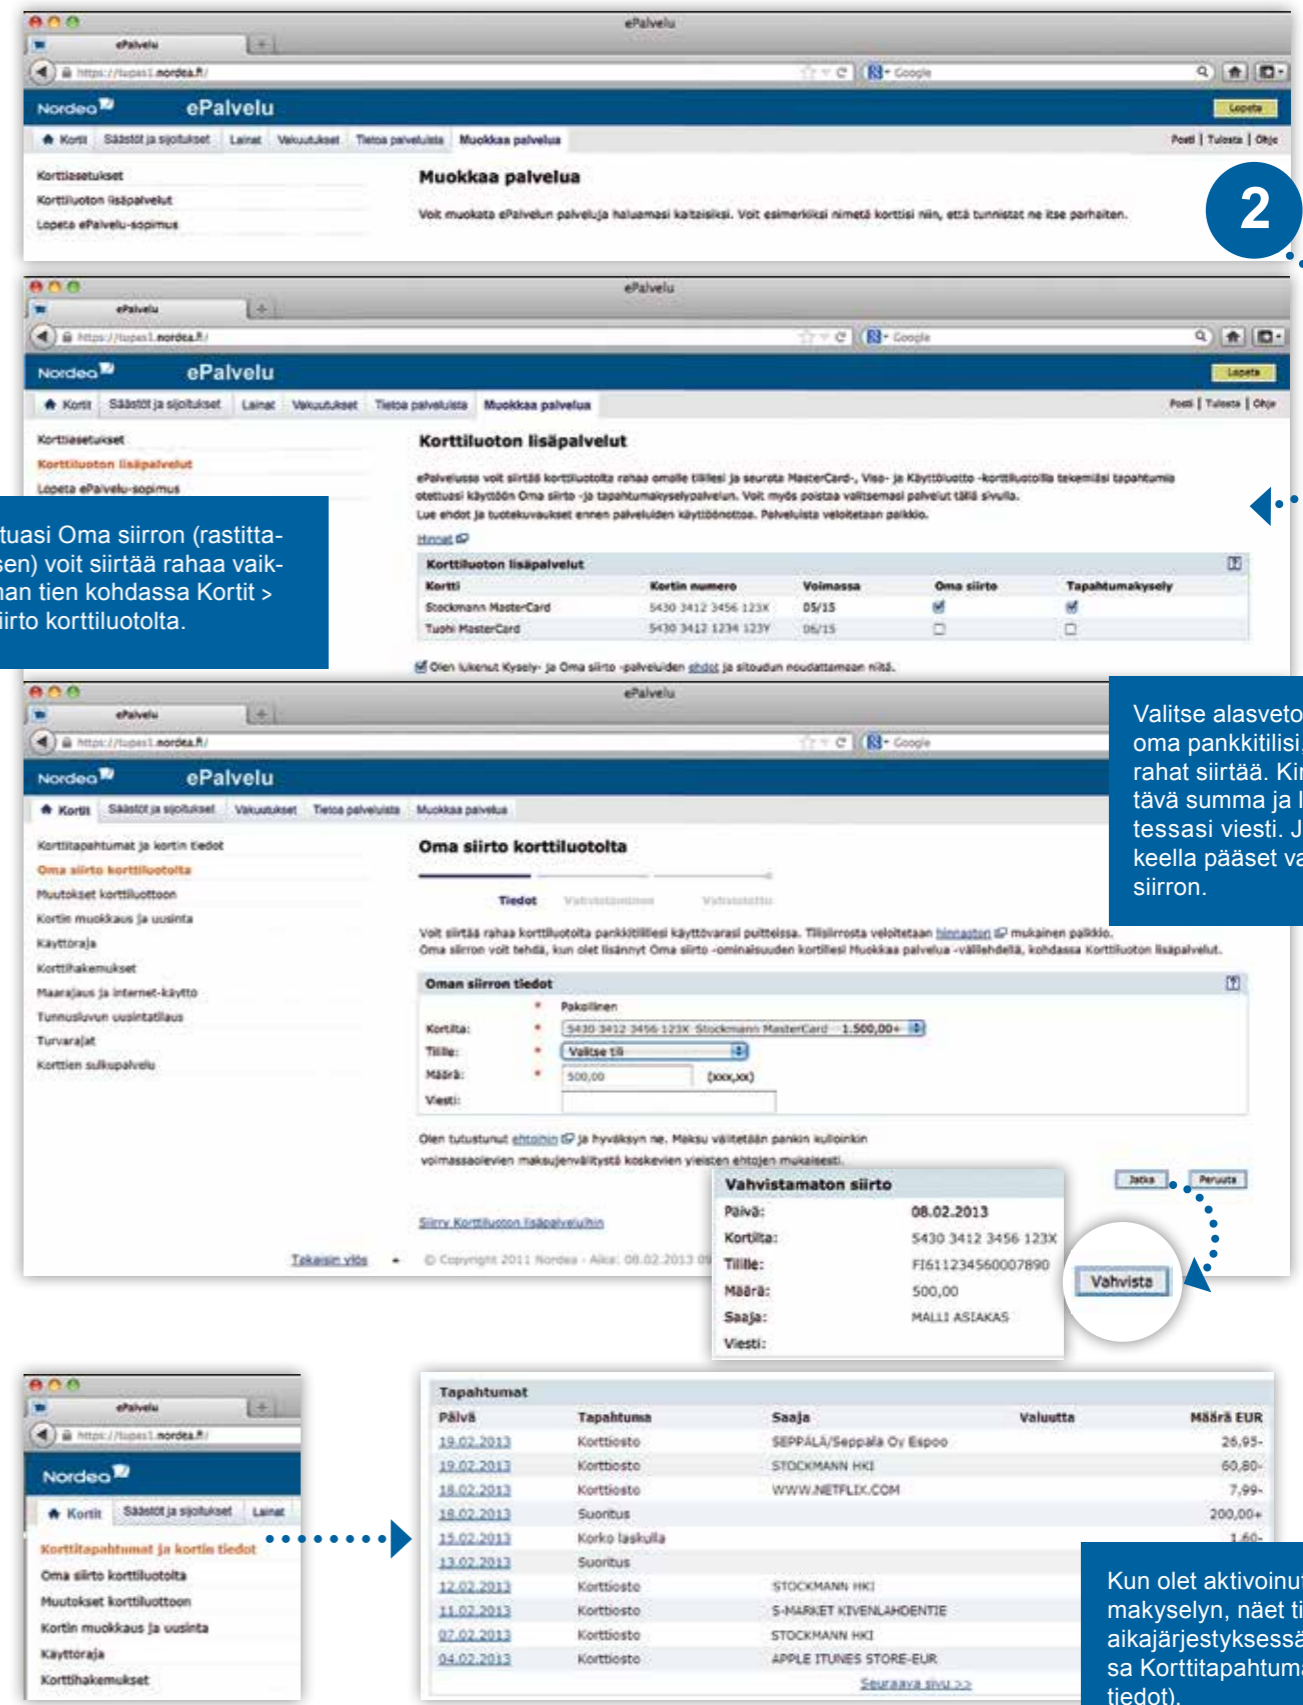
ePalvelu
ePalvelu
https://tupas1.nordea.fi/
Google
Nordea ePalvelu
Lopeta
Kortit | Säästöt ja sijoitukset | Lainat | Vakuutukset | Tietoa palveluista | Muokkaa palvelua
Posti | Tulosta | Ohje

Korttiasetukset
Korttiluoton lisäpalvelut
Lopeta ePalvelu-sopimus

Muokkaa palvelua
Voit muokata ePalvelun palveluja haluamasi kaltaisiksi. Voit esimerkiksi nimetä korttisi niin, että tunnistat ne itse parhaiten.

2

ePalvelu
ePalvelu
https://tupas1.nordea.fi/
Google
Nordea ePalvelu
Lopeta
Kortit | Säästöt ja sijoitukset | Lainat | Vakuutukset | Tietoa palveluista | Muokkaa palvelua
Posti | Tulosta | Ohje

Korttiasetukset
Korttiluoton lisäpalvelut
Lopeta ePalvelu-sopimus

Korttiluoton lisäpalvelut
ePalvelussa voit siirtää korttiluotolta rahaa omalle tilillesi ja seurata MasterCard-, Visa- ja Käyttöluotto -korttiluotolla tekemiesi tapahtumia otettuasi käyttöön Oma siirto -ja tapahtumakyselypalvelun. Voit myös poistaa palvelut tällä sivulla.
Lue ehdot ja tuoteku­vaukset ennen palveluiden käyttöönottoa. Palveluista veloitetaan palkkio.
Hinnat

Korttiluoton lisäpalvelut

| Kortti | Kortin numero | Voimassa | Oma siirto | Tapahtumakysely |
|---|---|---|---|---|
| Stockmann MasterCard | 5430 3412 3456 123X | 05/15 | ☑ | ☑ |
| Tuohi MasterCard | 5430 3412 1234 123Y | 06/15 | ☐ | ☐ |

Olen lukenut Kysely- ja Oma siirto -palveluiden ehdot ja sitoudun noudattamaan niitä.

tuasi Oma siirron (rastitta-sen) voit siirtää rahaa vaik-han tien kohdassa Kortit > iirto korttiluotolta.

ePalvelu
ePalvelu
https://tupas1.nordea.fi/
Google
Nordea ePalvelu
Kortit | Säästöt ja sijoitukset | Vakuutukset | Tietoa palveluista | Muokkaa palvelua

Korttitapahtumat ja kortin tiedot
Oma siirto korttiluotolta
Muutokset korttiluottoon
Kortin muokkaus ja uusinta
Käyttöraja
Korttihakemukset
Maarajaus ja internet-käyttö
Tunnusluvun uusintatilaus
Turvarajat
Korttien sulkupalvelu

Oma siirto korttiluotolta
Tiedot Vahvistaminen Vahvistettu
Voit siirtää rahaa korttiluotolta pankkitilillesi käyttövarasi puitteissa. Tilisiirrosta veloitetaan hinnaston mukainen palkkio.
Oma siirron voit tehdä, kun olet lisännyt Oma siirto -ominaisuuden kortillesi Muokkaa palvelua -välilehdellä, kohdassa Korttiluoton lisäpalvelut.

Oman siirron tiedot
* Pakollinen
Kortilta: * 5430 3412 3456 123X Stockmann MasterCard 1.500,00+
Tilille: * Valitse tili
Määrä: * 500,00 (xxx,xx)
Viesti:

Olen tutustunut ehtoihin ja hyväksyn ne. Maksu välitetään pankin kulloinkin voimassaolevien maksujenvälitystä koskevien yleisten ehtojen mukaisesti.
Jatka Peruuta
Siirry Korttiluoton lisäpalveluihin
Takaisin ylös
© Copyright 2011 Nordea - Aika: 08.02.2013 09

Vahvistamaton siirto
Päivä: 08.02.2013
Kortilta: 5430 3412 3456 123X
Tilille: FI6112345600007890
Määrä: 500,00
Saaja: MALLI ASIAKAS
Viesti:

Vahvista

Valitse alasveto oma pankkitilisi, rahat siirtää. Ki tävä summa ja l tessasi viesti. J keella pääset va siirron.

ePalvelu
https://tupas1.nordea.fi/
Nordea
Kortit | Säästöt ja sijoitukset | Lainat
Korttitapahtumat ja kortin tiedot
Oma siirto korttiluotolta
Muutokset korttiluottoon
Kortin muokkaus ja uusinta
Käyttöraja
Korttihakemukset

Tapahtumat

| Päivä | Tapahtuma | Saaja | Valuutta | Määrä EUR |
|---|---|---|---|---|
| 19.02.2013 | Korttiosto | SEPPÄLÄ/Seppala Oy Espoo | | 26,95- |
| 19.02.2013 | Korttiosto | STOCKMANN HKI | | 60,80- |
| 18.02.2013 | Korttiosto | WWW.NETFLIX.COM | | 7,99- |
| 18.02.2013 | Suoritus | | | 200,00+ |
| 15.02.2013 | Korko laskulla | | | 1,60- |
| 13.02.2013 | Suoritus | | | |
| 12.02.2013 | Korttiosto | STOCKMANN HKI | | |
| 11.02.2013 | Korttiosto | S-MARKET KIVENLAHDENTIE | | |
| 07.02.2013 | Korttiosto | STOCKMANN HKI | | |
| 04.02.2013 | Korttiosto | APPLE ITUNES STORE-EUR | | |

Seuraava sivu >>

Kun olet aktivoinut makyselyn, näet ti aikajärjestyksessä sa Korttitapahtuma tiedot).